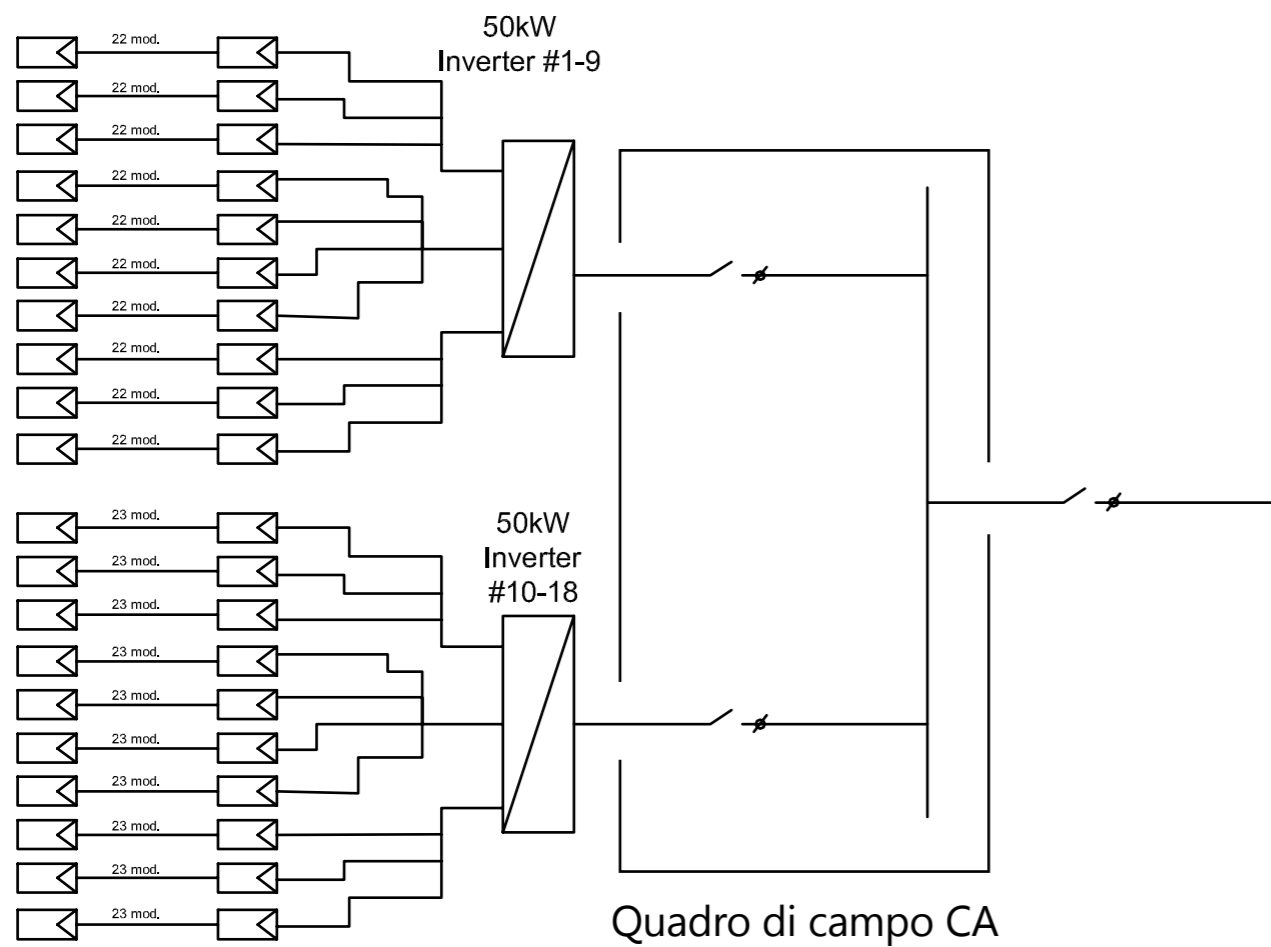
50kW
Inverter #1-9

22 mod.
22 mod.
22 mod.
22 mod.
22 mod.
22 mod.
22 mod.
22 mod.
22 mod.
22 mod.

50kW
Inverter
#10-18

23 mod.
23 mod.
23 mod.
23 mod.
23 mod.
23 mod.
23 mod.
23 mod.
23 mod.
23 mod.

Quadro di campo CA